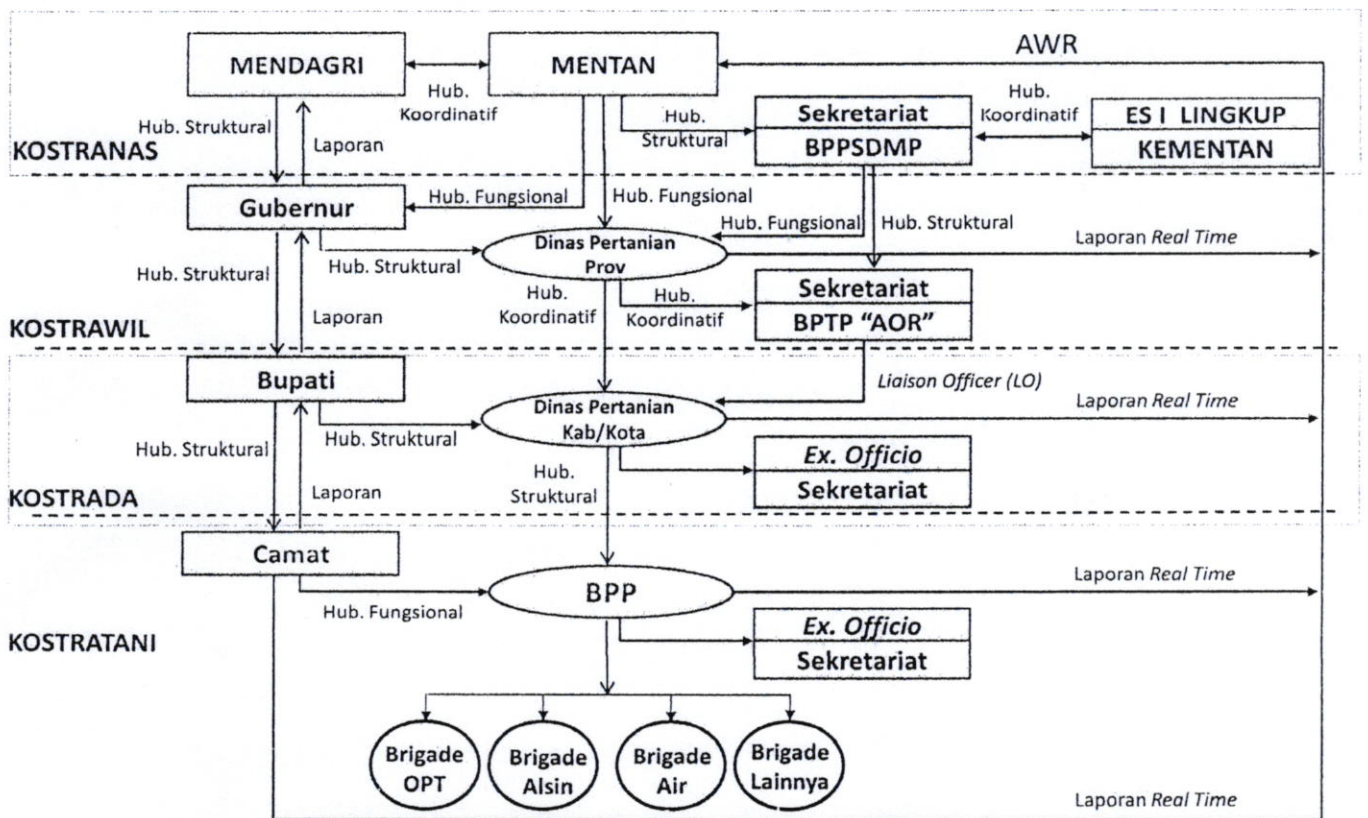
MENDAGRI

Hub. Koordinatif

MENTAN

AWR

Hub. Struktural

Laporan

KOSTRANAS

Hub. Struktural

Sekretariat

BPPSDMP

Hub. Koordinatif

ES I LINGKUP

KEMENTAN

Hub. Fungsional

Hub. Fungsional

Gubernur

Hub. Fungsional

Hub. Struktural

Hub. Struktural

Dinas Pertanian Prov

Laporan *Real Time*

Hub. Struktural

Laporan

Hub. Koordinatif

Hub. Koordinatif

Sekretariat

BPTP "AOR"

KOSTRAWIL

Bupati

*Liaison Officer (LO)*

Hub. Struktural

Dinas Pertanian Kab/Kota

Laporan *Real Time*

Hub. Struktural

Hub. Struktural

*Ex. Officio*

Sekretariat

KOSTRADA

Laporan

Camat

BPP

Laporan *Real Time*

Hub. Fungsional

KOSTRATANI

*Ex. Officio*

Sekretariat

Brigade OPT

Brigade Alsin

Brigade Air

Brigade Lainnya

Laporan *Real Time*